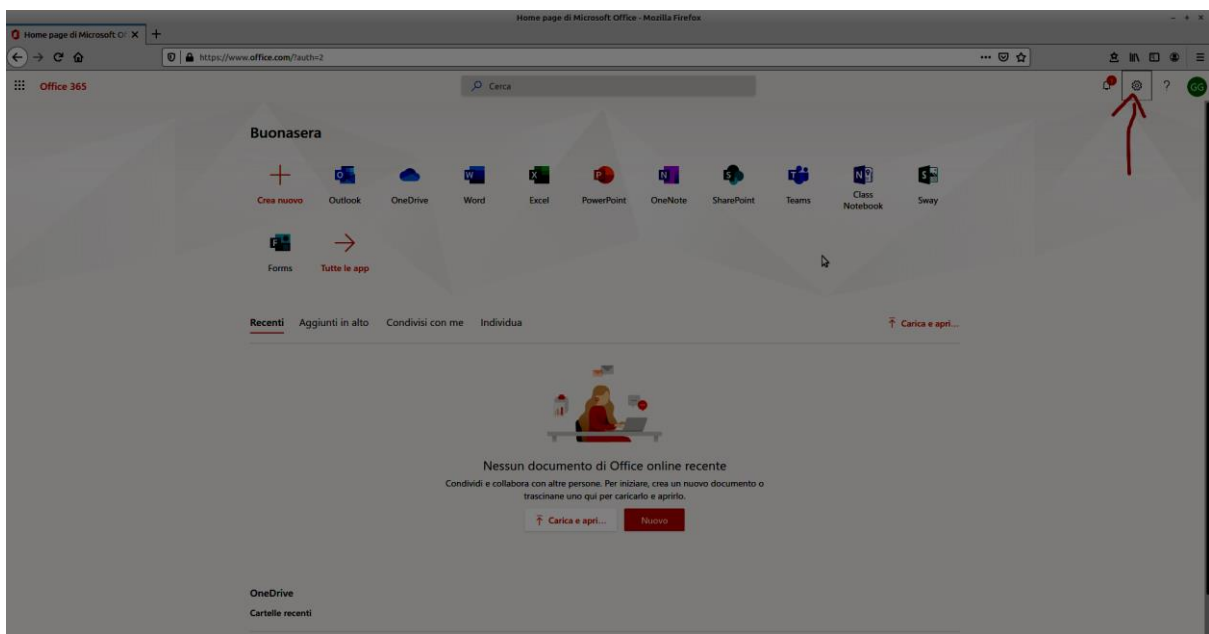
Home page di Microsoft Office - Mozilla Firefox

Home page di Microsoft Of ×

https://www.office.com/?auth=2

Office 365

Carca

GG

?

Buonasera

Crea nuovo
Outlook
OneDrive
Word
Excel
PowerPoint
OneNote
SharePoint
Teams
Class Notebook
Sway
Forms
Tutte le app

Recenti
Aggiunti in alto
Condivisi con me
Individua

Carica e apri...

Nessun documento di Office online recente

Condividi e collabora con altre persone. Per iniziare, crea un nuovo documento o trascinane uno qui per caricarlo e aprirlo.

Carica e apri...
Nuovo

OneDrive

Cartelle recenti